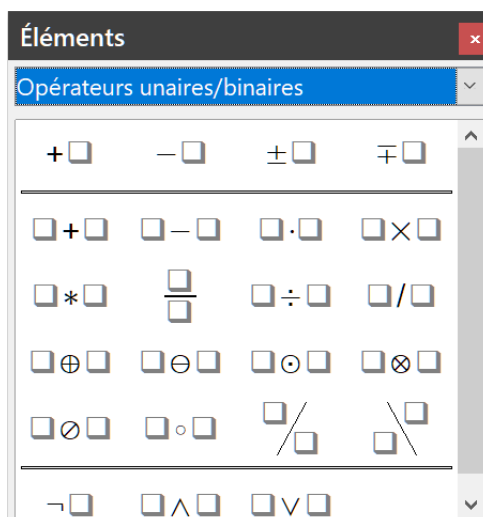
Éléments

Opérateurs unaires/binaires

$+\square$ $-\square$ $\pm\square$ $\mp\square$

$\square+\square$ $\square-\square$ $\square\cdot\square$ $\square\times\square$

$\square*\square$ $\frac{\square}{\square}$ $\square\div\square$ $\square/\square$

$\square\oplus\square$ $\square\ominus\square$ $\square\odot\square$ $\square\otimes\square$

$\square\oslash\square$ $\square\circ\square$ $^{\square}/_{\square}$ $_{\square}\backslash^{\square}$

$\neg\square$ $\square\wedge\square$ $\square\vee\square$